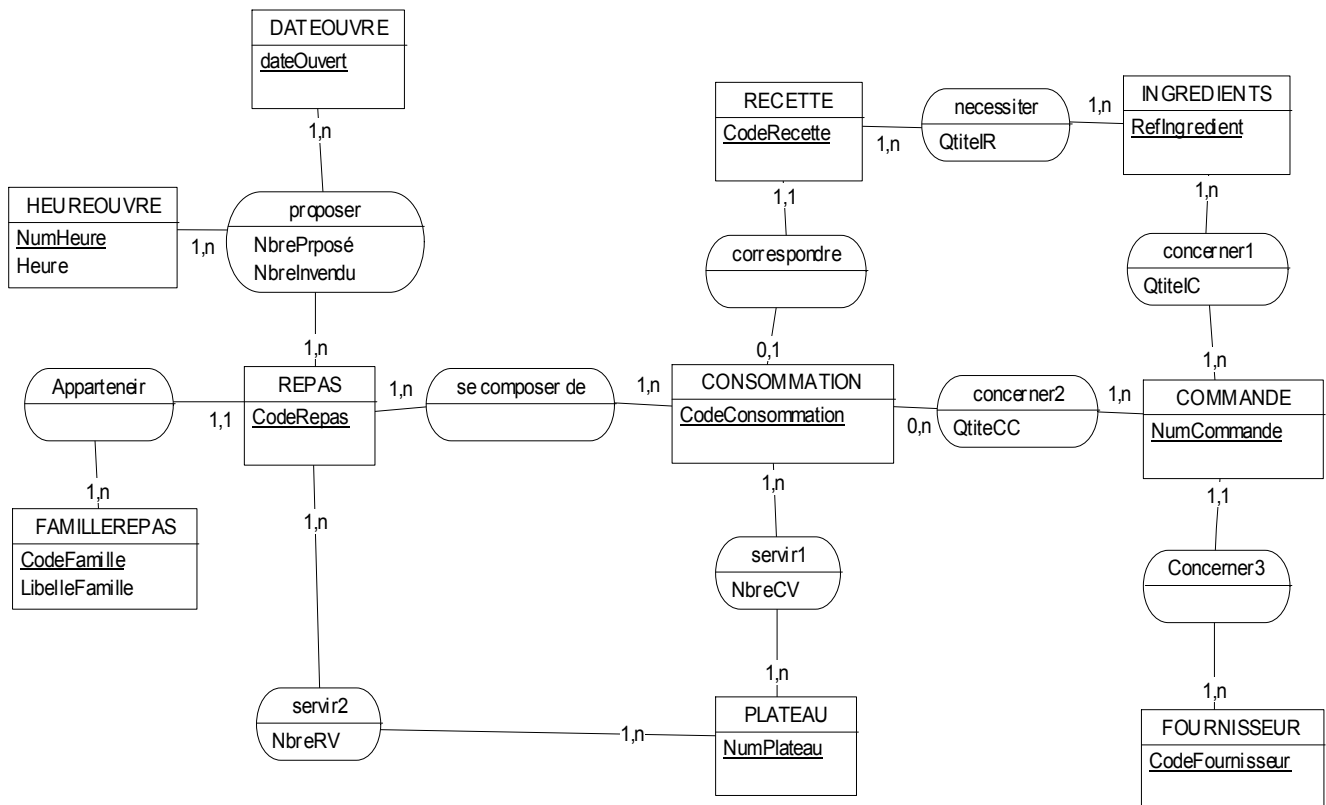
DATEOUVRE
dateOuvert

1,n

HEUREOUVRE
NumHeure
Heure

1,n

proposer
NbrePrposé
NbreInvendu

1,n

RECETTE
CodeRecette

1,n

necessiter
QtiteIR

1,n

INGREDIENTS
RefIngredient

1,1

correspondre

0,1

1,n

concerner1
QtiteIC

1,n

Apparteneir

1,1

REPAS
CodeRepas

1,n

se composer de

1,n

CONSOMMATION
CodeConsommation

0,n

concerner2
QtiteCC

1,n

COMMANDE
NumCommande

1,n

FAMILLEREPAS
CodeFamille
LibelleFamille

1,n

1,n

servir1
NbreCV

1,n

1,1

Concerner3

1,n

servir2
NbreRV

1,n

PLATEAU
NumPlateau

FOURNISSEUR
CodeFournisseur